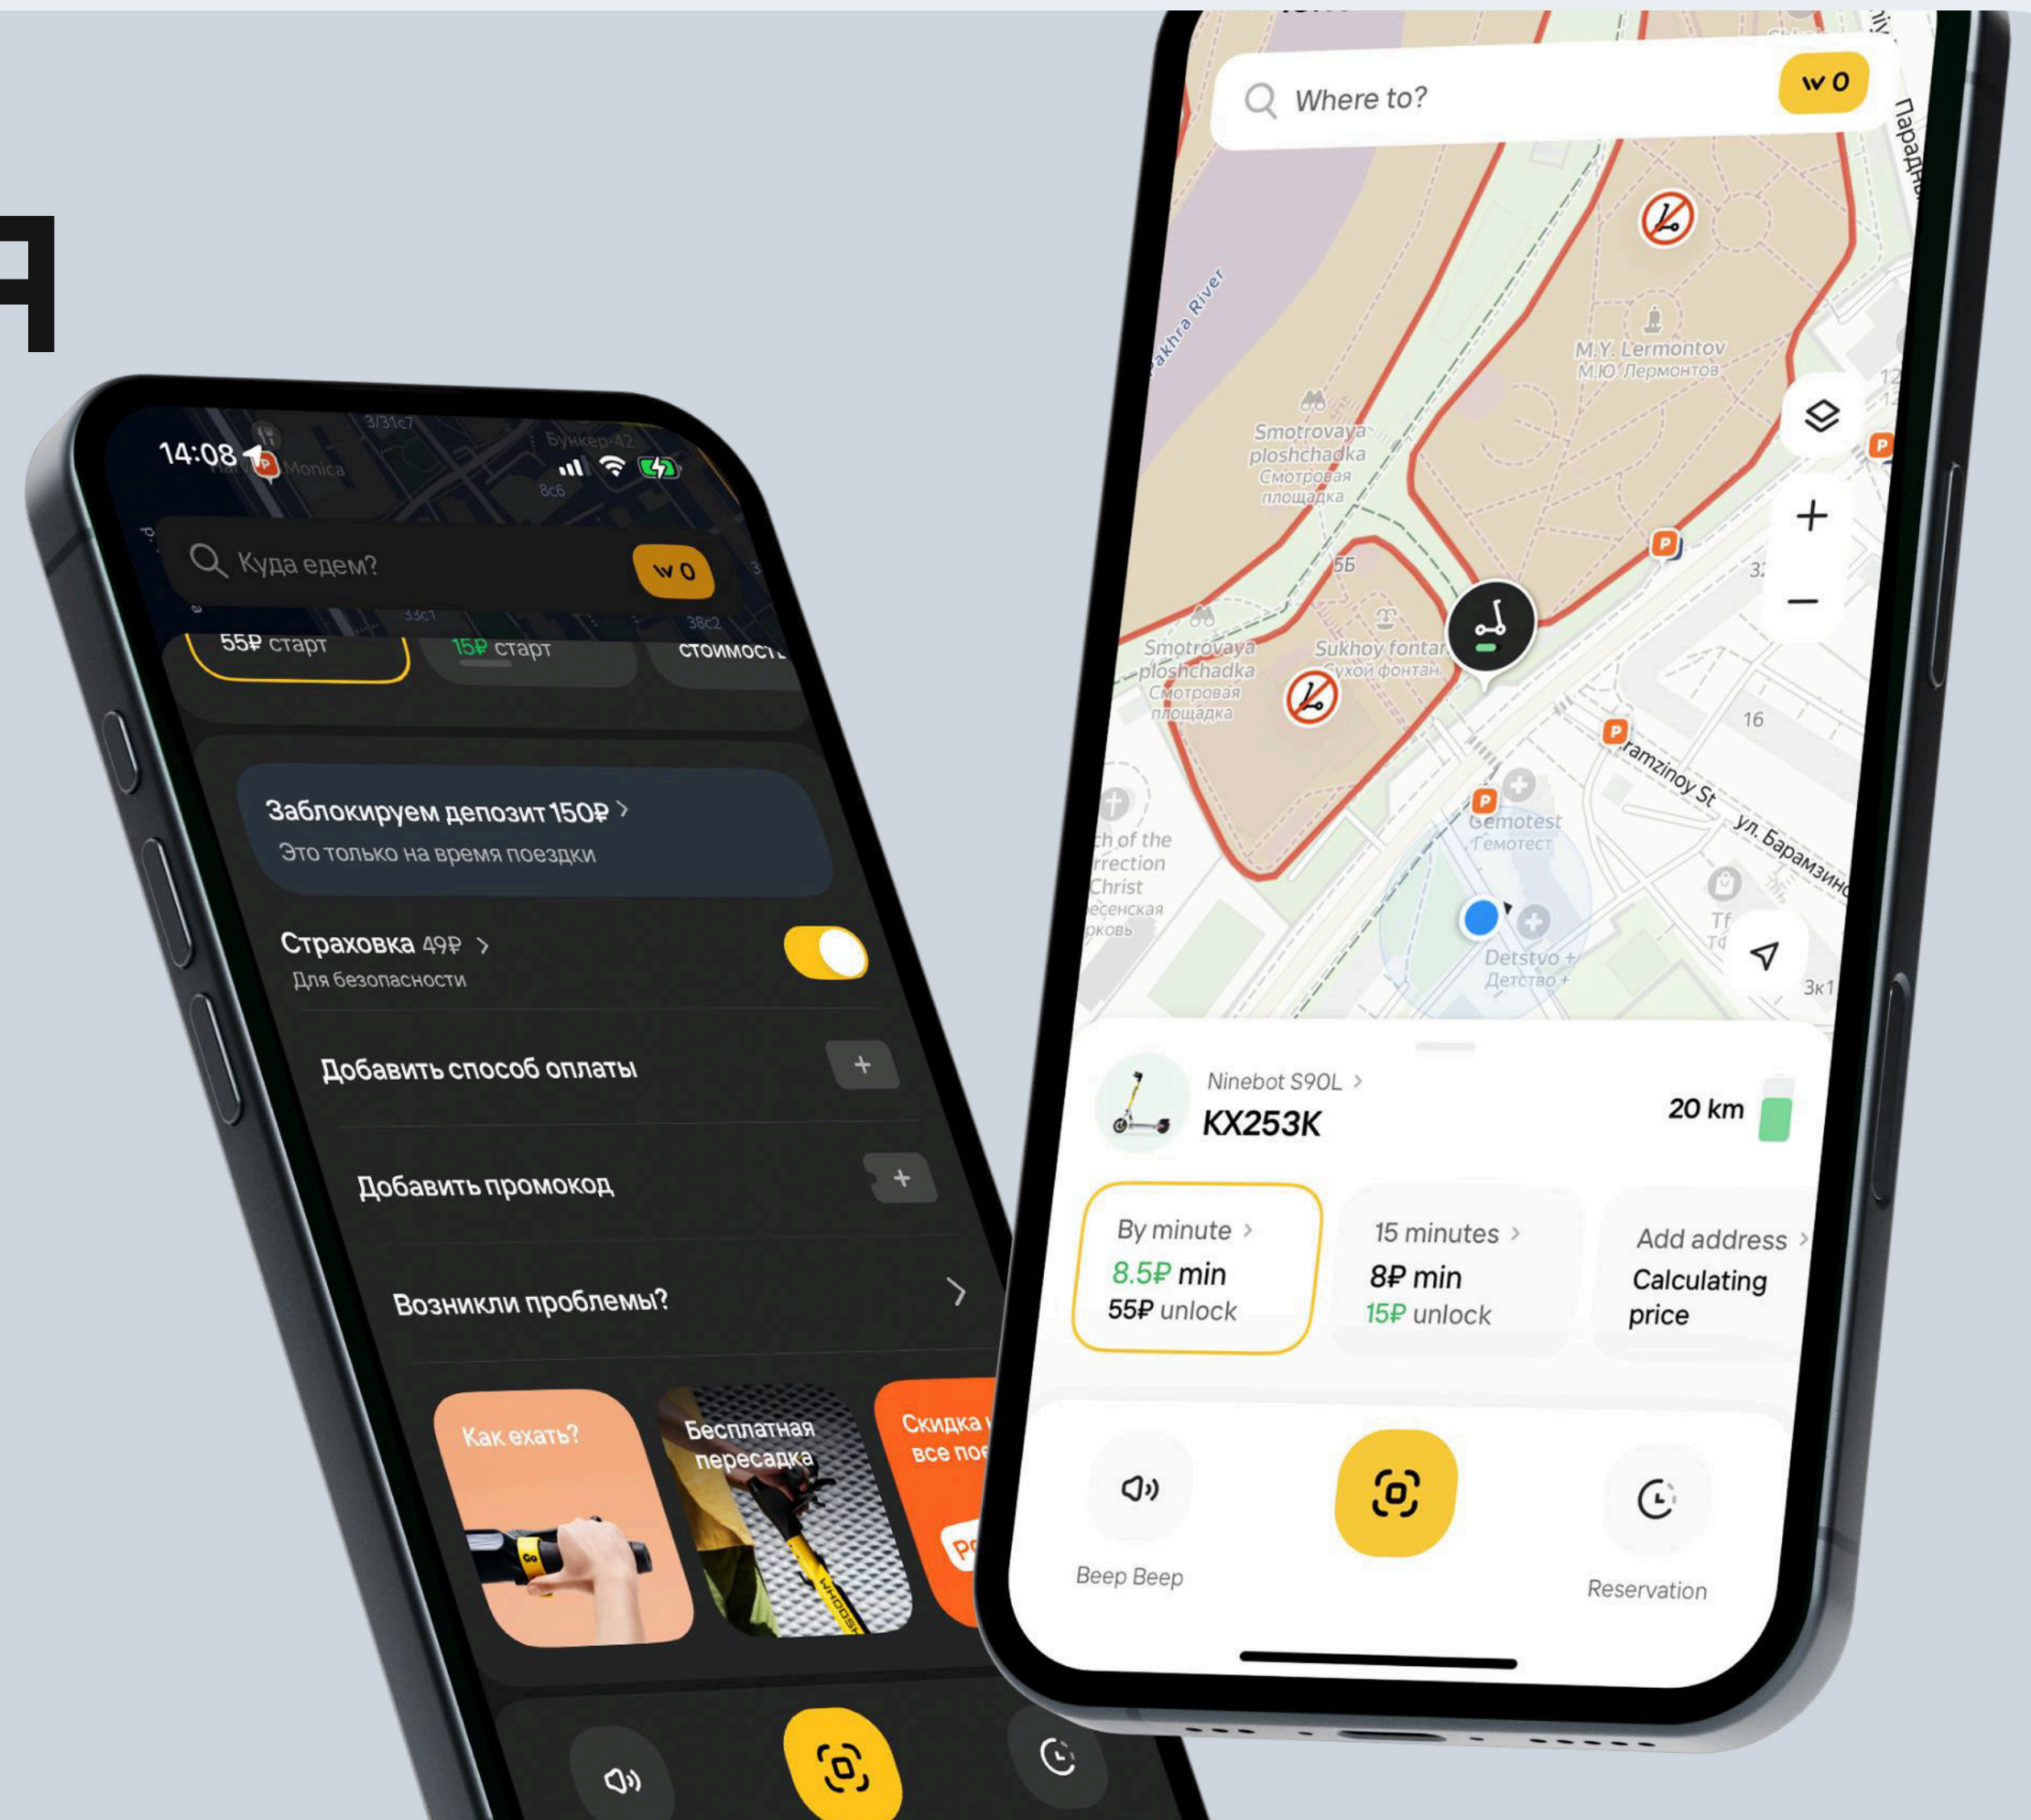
14:08

Куда едем?

w 0

55₽ старт

15₽ старт

стоимост

Заблокируем депозит 150₽ >

Это только на время поездки

Страховка 49₽ >

Для безопасности

Добавить способ оплаты

+

Добавить промокод

+

Возникли проблемы?

Как ехать?

Бесплатная пересадка

Скидка все пое

Where to?

w 0

Smotrovaya ploshchadka
Смотровая площадка

M.Y. Lermontov
М.Ю. Лермонтов

Sukhoy fontan
Сухой фонтан

Smotrovaya ploshchadka
Смотровая площадка

Gemotest
Гемотест

Detstvo +
Детство +

Baramzinoy St

ул. Барамзино

Ninebot S90L >

KX253K

20 km

By minute >
8.5₽ min
55₽ unlock

15 minutes >
8₽ min
15₽ unlock

Add address >
Calculating price

Beep Beep

Reservation